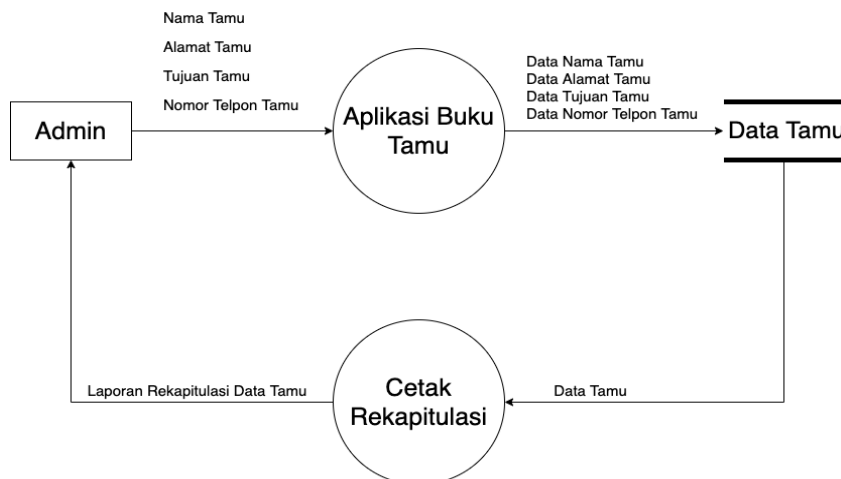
Nama Tamu
Alamat Tamu
Tujuan Tamu
Nomor Telpon Tamu

Admin

Aplikasi Buku Tamu

Data Nama Tamu
Data Alamat Tamu
Data Tujuan Tamu
Data Nomor Telpon Tamu

Data Tamu

Laporan Rekapitulasi Data Tamu

Cetak Rekapitulasi

Data Tamu